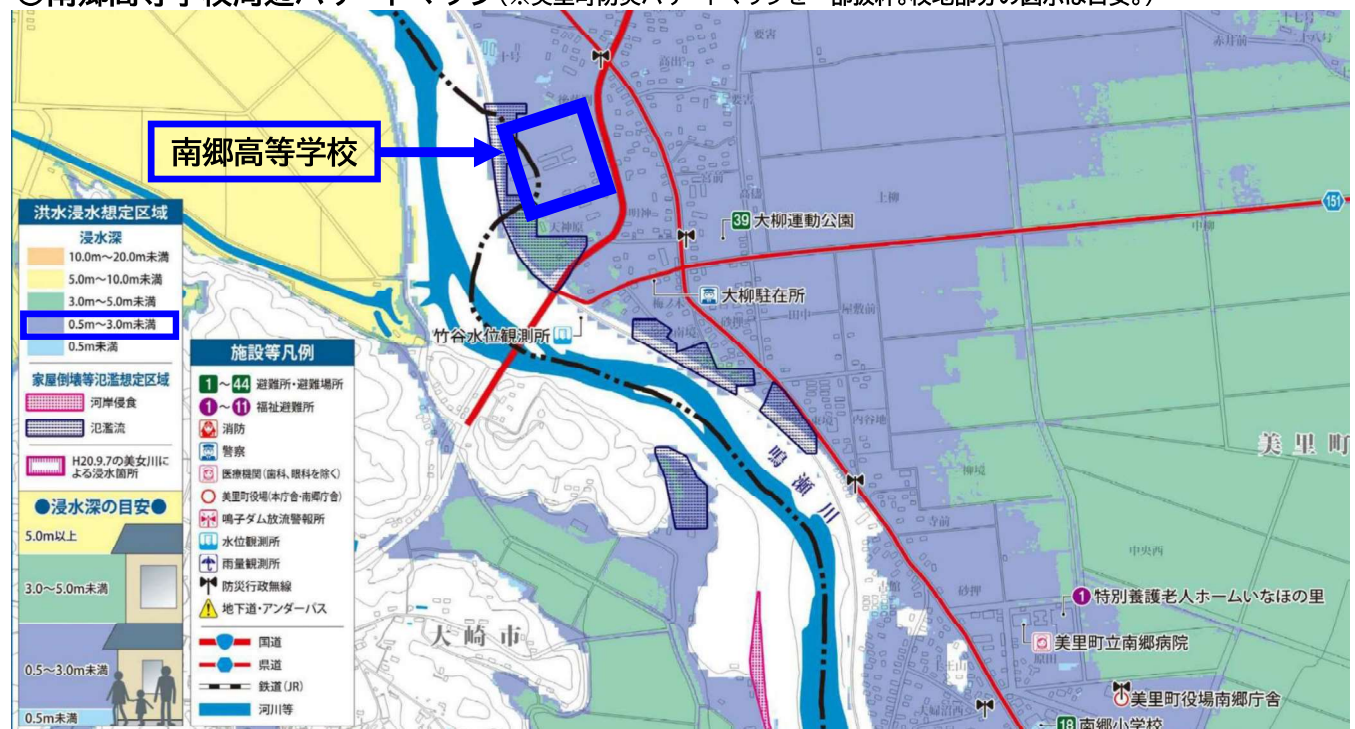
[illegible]南郷高等学校周辺ハザードマップ（※美里町防災ハザードマップを一部抜粋。校地部分の図示は目安。）

南郷高等学校

洪水浸水想定区域
浸水深
10.0m～20.0m未満
5.0m～10.0m未満
3.0m～5.0m未満
0.5m～3.0m未満
0.5m未満
家屋倒壊等氾濫想定区域
河岸侵食
氾濫流
H20.9.7の美女川による浸水箇所

●浸水深の目安●
5.0m以上
3.0～5.0m未満
0.5～3.0m未満
0.5m未満

施設等凡例
1～44 避難所・避難場所
1～11 福祉避難所
消防
警察
医療機関（歯科、眼科を除く）
美里町役場(本庁舎・南郷庁舎)
鳴子ダム放流警報所
水位観測所
雨量観測所
防災行政無線
地下道・アンダーパス
国道
県道
鉄道(JR)
河川等

39 大柳運動公園
大柳駐在所
竹谷水位観測所
鳴瀬川
大崎市
美里町
151
1 特別養護老人ホームいなほの里
美里町立南郷病院
美里町役場南郷庁舎
18 南郷小学校
大神原
上柳
中柳
田中
梅ノ木
屋敷前
内谷地
寺前
砂押
中央西
原田
赤沼前
十号
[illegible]